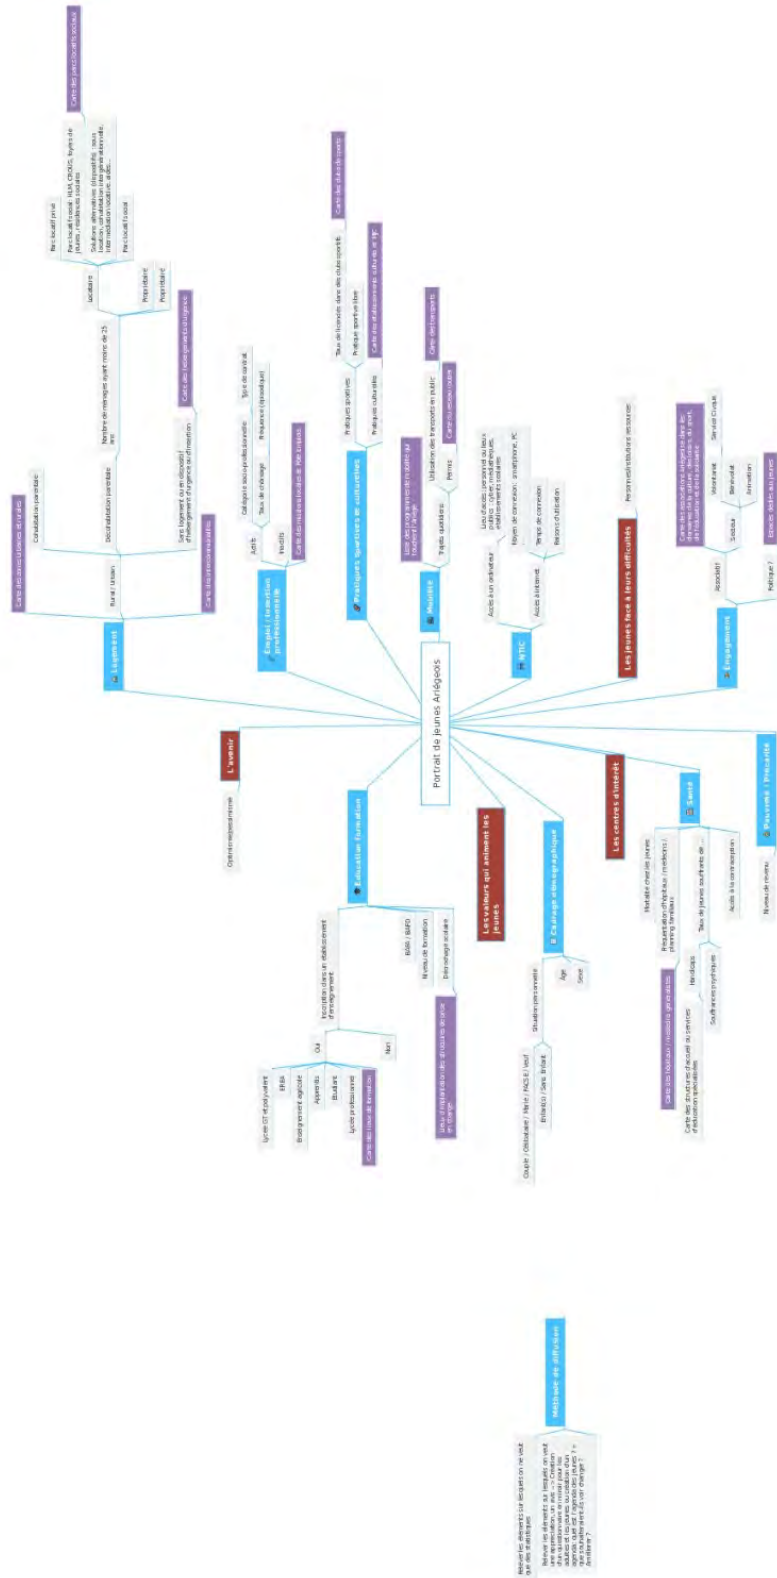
Portrait de jeunes Ariégeois

Logement
Rural / Urbain
Cohabitation parentale
Carte des zones urbaines et rurales
Décohabitation parentale
Nombre de ménages ayant moins de 25 ans
Locataire
Parc locatif privé
Parc locatif social : HLM, CROUS, foyers de jeunes, résidences sociales
Solutions alternatives (dispositifs) : baux glissants, cohabitation intergénérationnelle, intermédiation locative, aides...
Parc locatif social
Carte des parcs locatifs sociaux
Propriétaire
Propriétaire
Sans logement ou en dispositif d'hébergement d'urgence ou d'insertion
Carte des hébergements d'urgence
Carte des intercommunalités

Emploi / Insertion professionnelle
Actifs
Catégorie socio-professionnelle
Type de contrat
Taux de chômage
Fréquence (saisonnier)
Inactifs
Carte des missions locales et Pôle Emploi

Pratiques sportives et culturelles
Pratiques sportives
Taux de licenciés dans des clubs sportifs
Pratique sportive libre
Carte des clubs de sports
Pratiques culturelles
Carte des établissements culturels et TAP

Mobilité
Lieux des pratiques (de la mobilité) sur l'ensemble de l'Ariège
Trajets quotidiens
Utilisation des transports en public
Carte des transports
Permis
Carte des écoles de conduite

NTIC
Accès à un ordinateur
Lieux d'accès (personnel ou lieux publics : cyber, médiathèques, établissements scolaires)
Moyen de connexion : smartphone, PC
Accès à internet
Temps de connexion
Raisons d'utilisation

Les jeunes face à leurs difficultés
Personnes/structures ressources

Engagement
Associatif
Carte des associations ariégeoises dans les domaines de la culture, des loisirs, du sport, de l'éducation et de la solidarité
Secteur
Bénévolat
Animation
Volontariat
Service Civique
Politique ?
Épreuve dédiée aux jeunes

Pauvreté / Précarité
Niveau de revenu

Santé
Mortalité chez les jeunes
Hospitalisation/Hôpitaux / médecins / planning familiaux
Taux de jeunes souffrants de :
Addictions
Souffrances psychiques
Accès à la contraception
Carte des hôpitaux / médecins généralistes
Carte des structures d'accueil ou services d'éducation spécialisée

Les centres d'intérêt

Cadrage démographique
Age
Sexe
Situation personnelle
Couple / Célibataire / Marié / PACS / Veuf
Enfant(s) / Sans Enfant

Les valeurs qui animent les jeunes

Éducation/ Formation
Inscription dans un établissement d'enseignement
Oui
Lycée GT et polyvalent
EREA
Enseignement agricole
Apprentis
Étudiant
Lycée professionnel
Carte des lieux de formation
Non
BAFA / BAFD
Niveau de formation
Décrochage scolaire
Lieux d'implantation des structures de prise en charge

L'avenir
Optimisme/pessimisme

Méthode de diffusion
Relever les éléments sur lesquels on veut que des statistiques... Relever les éléments sur lesquels on veut une appréciation, un avis → Création d'un questionnaire en ligne pour les adultes et les jeunes ou création d'un agenda, une vie l'Ariège des jeunes ? / « que souhaiteraient-ils voir changer ? » (territoire ?)